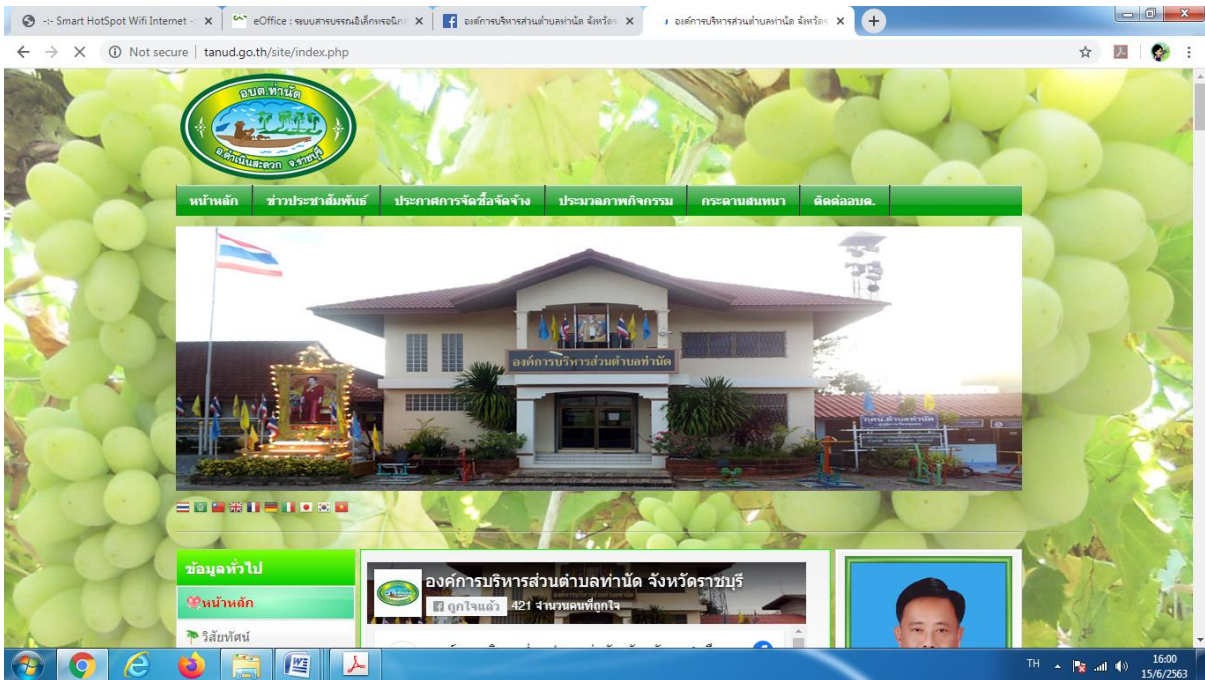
-:- Smart HotSpot Wifi Internet - ×
eOffice : ระบบสารบรรณอิเล็กทรอนิกส์ ×
องค์การบริหารส่วนตำบลท่านัด จังหวัด ×
องค์การบริหารส่วนตำบลท่านัด จังหวัด ×

Not secure | tanud.go.th/site/index.php

อบต.ท่านัด
อ.ดำเนินสะดวก จ.ราชบุรี

หน้าหลัก | ข่าวประชาสัมพันธ์ | ประกาศการจัดซื้อจัดจ้าง | ประมวลภาพกิจกรรม | กระดานสนทนา | ติดต่ออบต.

องค์การบริหารส่วนตำบลท่านัด

ข้อมูลทั่วไป
หน้าหลัก
วิสัยทัศน์

องค์การบริหารส่วนตำบลท่านัด จังหวัดราชบุรี
ถูกใจแล้ว 421 จำนวนคนที่ถูกใจ

TH 16:00 15/6/2563